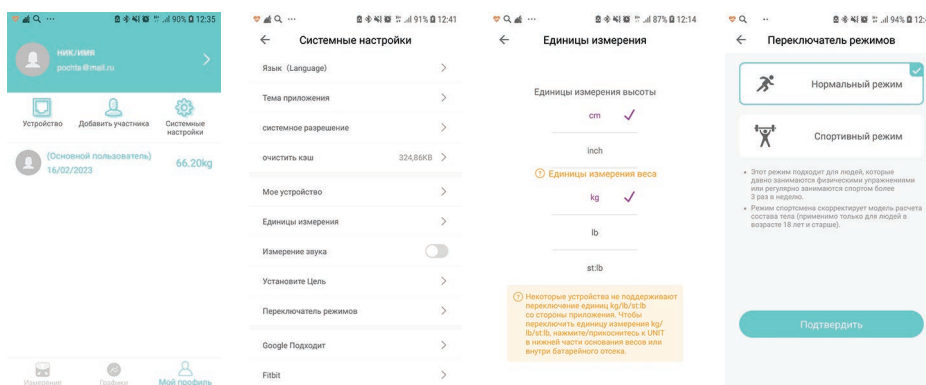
90% 12:35

ник/имя
pochta@mail.ru

Устройство
Добавить участника
Системные настройки

(Основной пользователь)
16/02/2023
66.20kg

Измерение
Графики
Мой профиль

91% 12:41

Системные настройки

Язык (Language)
Тема приложения
системное разрешение
очистить кэш 324,86KB
Мое устройство
Единицы измерения
Измерение звука
Установите Цель
Переключатель режимов
Google Подходит
Fitbit

87% 12:14

Единицы измерения

Единицы измерения высоты
cm
inch
Единицы измерения веса
kg
lb
st:lb

Некоторые устройства не поддерживают переключение единиц kg/lb/st:lb со стороны приложения. Чтобы переключить единицу измерения kg/lb/st:lb, нажмите/прикоснитесь к UNIT в нижней части основания весов или внутри батарейного отсека.

94% 12:

Переключатель режимов

Нормальный режим

Спортивный режим

• Этот режим подходит для людей, которые давно занимаются физическими упражнениями или регулярно занимаются спортом более 3 раз в неделю.
• Режим спортсмена скорректирует модель расчета состава тела (применимо только для людей в возрасте 18 лет и старше).

Подтвердить